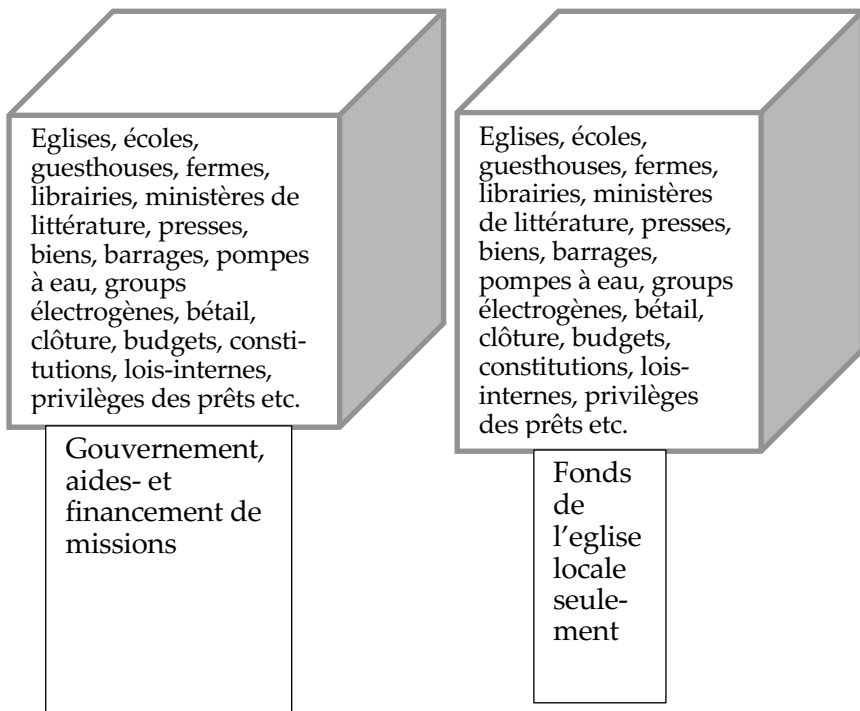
Eglises, écoles, guesthouses, fermes, librairies, ministères de littérature, presses, biens, barrages, pompes à eau, groups électrogènes, bétail, clôture, budgets, constitutions, lois-internes, privilèges des prêts etc.

Gouvernement, aides- et financement de missions

Eglises, écoles, guesthouses, fermes, librairies, ministères de littérature, presses, biens, barrages, pompes à eau, groups électrogènes, bétail, clôture, budgets, constitutions, lois-internes, privilèges des prêts etc.

Fonds de l'eglise locale seulement